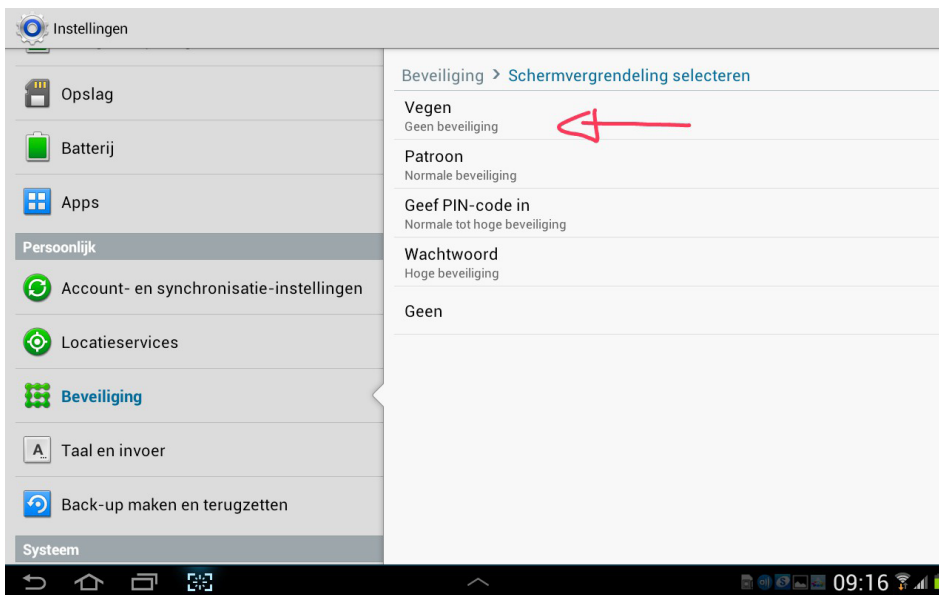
Instellingen

Opslag

Batterij

Apps

Persoonlijk

Account- en synchronisatie-instellingen

Locatieservices

Beveiliging

Taal en invoer

Back-up maken en terugzetten

Systeem

Beveiliging > Schermvergrendeling selecteren

Vegen
Geen beveiliging

Patroon
Normale beveiliging

Geef PIN-code in
Normale tot hoge beveiliging

Wachtwoord
Hoge beveiliging

Geen

09:16